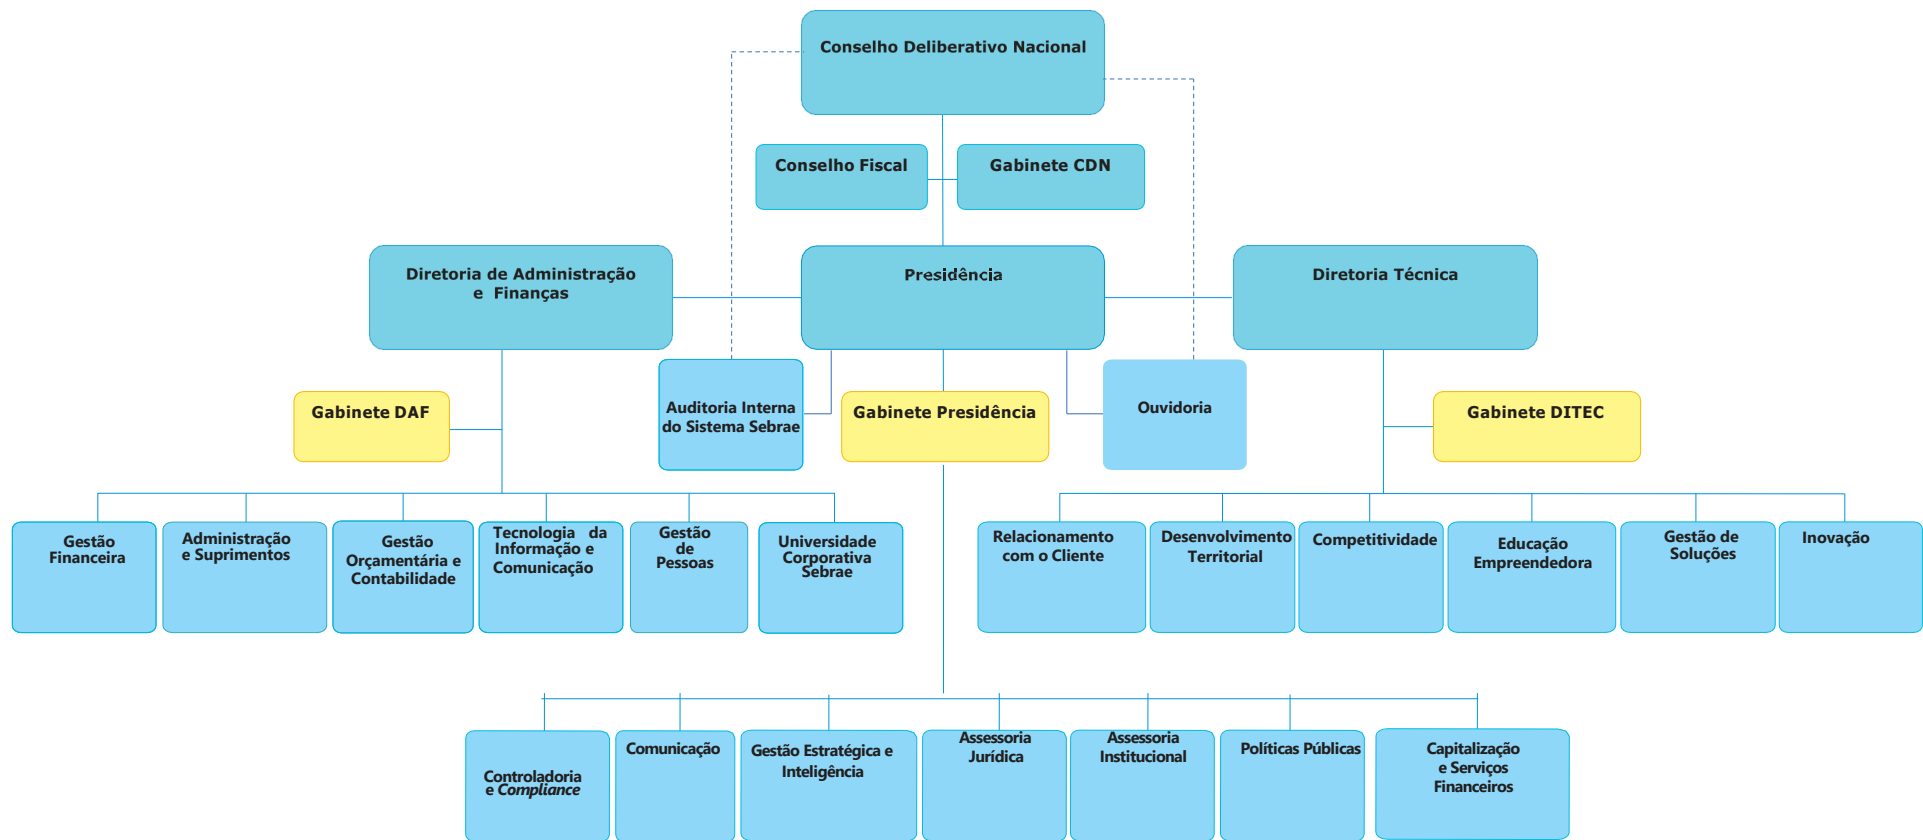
Conselho Deliberativo Nacional

Conselho Fiscal

Gabinete CDN

Diretoria de Administração e Finanças

Presidência

Diretoria Técnica

Gabinete DAF

Auditoria Interna do Sistema Sebrae

Gabinete Presidência

Ouvidoria

Gabinete DITEC

Gestão Financeira

Administração e Suprimentos

Gestão Orçamentária e Contabilidade

Tecnologia da Informação e Comunicação

Gestão de Pessoas

Universidade Corporativa Sebrae

Relacionamento com o Cliente

Desenvolvimento Territorial

Competitividade

Educação Empreendedora

Gestão de Soluções

Inovação

Controladoria e *Compliance*

Comunicação

Gestão Estratégica e Inteligência

Assessoria Jurídica

Assessoria Institucional

Políticas Públicas

Capitalização e Serviços Financeiros